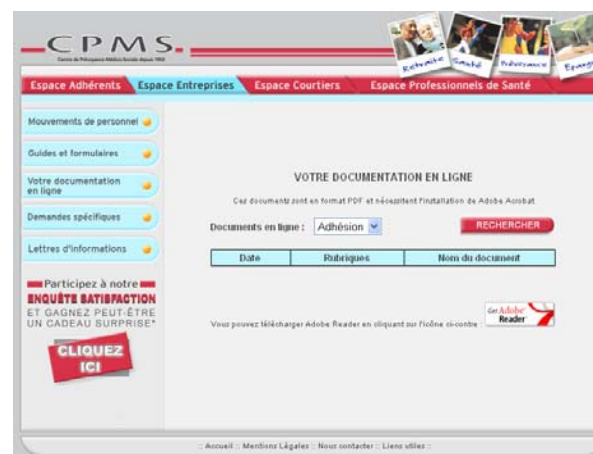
CPMS

Centre de Prévoyance Médico Sociale depuis 1950

Retraite Santé Prévoyance Epargne

Espace Adhérents | Espace Entreprises | Espace Courtiers | Espace Professionnels de Santé

Mouvements de personnel

Guides et formulaires

Votre documentation en ligne

Demandes spécifiques

Lettres d'informations

Participez à notre ENQUÊTE SATISFACTION ET GAGNEZ PEUT-ÊTRE UN CADEAU SURPRISE*

CLIQUEZ ICI

VOTRE DOCUMENTATION EN LIGNE

Ces documents sont en format PDF et nécessitent l'installation de Adobe Acrobat

Documents en ligne : Adhésion

RECHERCHER

| Date | Rubriques | Nom du document |
|---|---|---|

Vous pouvez télécharger Adobe Reader en cliquant sur l'icône ci-contre :

Get Adobe Reader

:: Accueil :: Mentions Légales :: Nous contacter :: Liens utiles ::